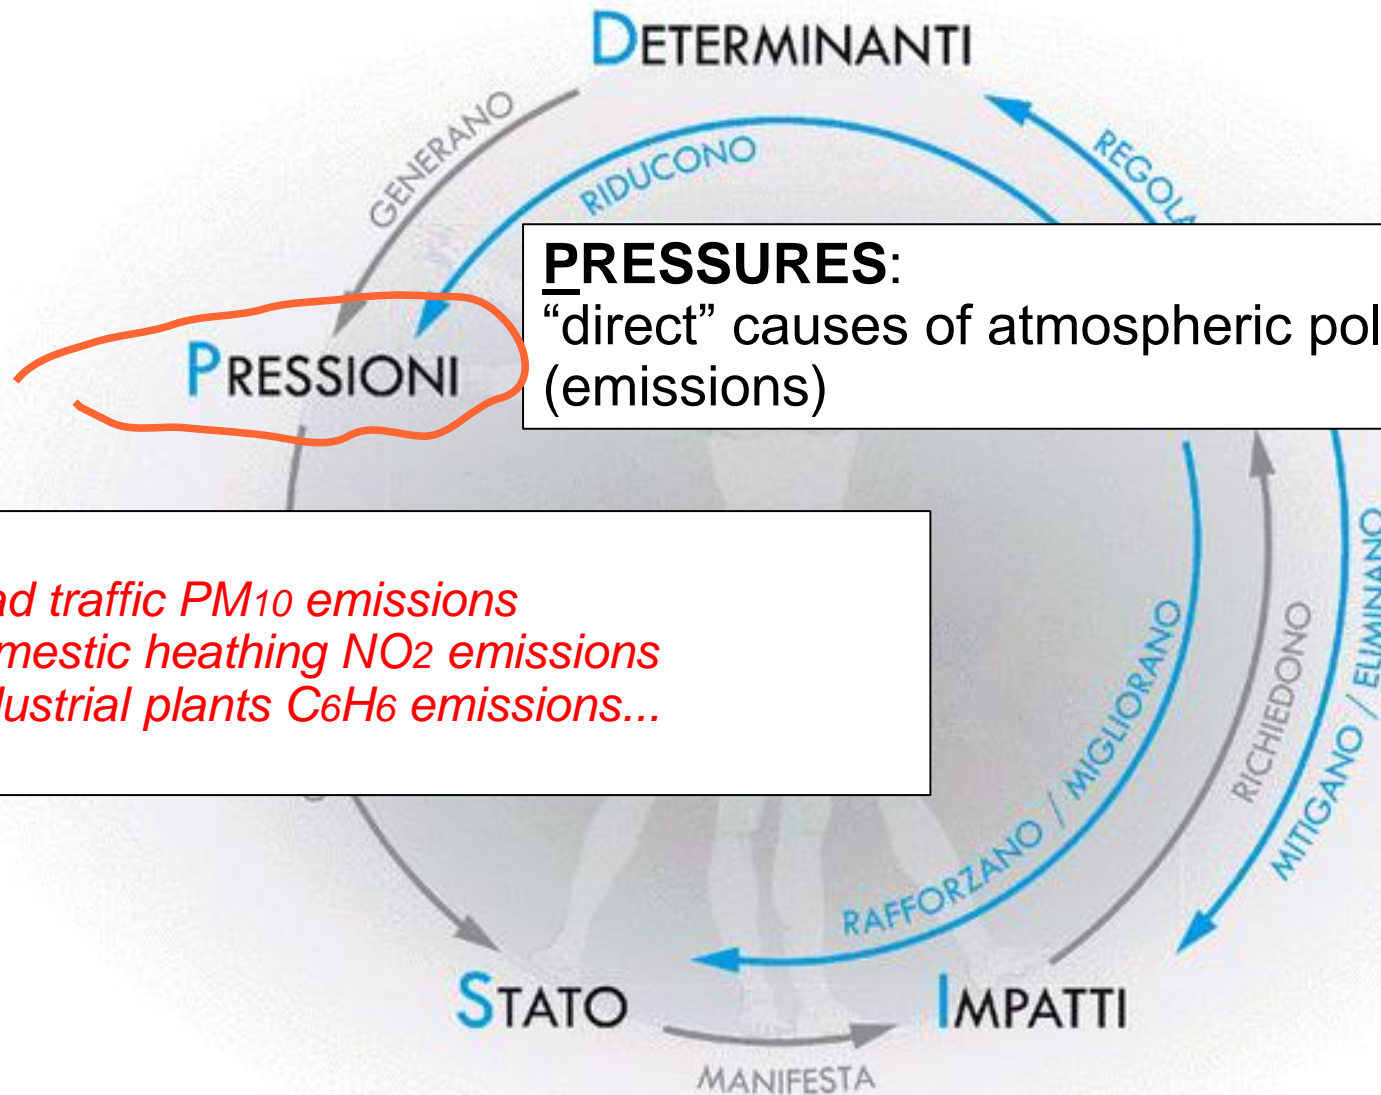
DETERMINANTI

GENERANO

RIDUCONO

REGOLA

PRESSURES:
"direct" causes of atmospheric pol
(emissions)

PRESSIONI

ad traffic $PM_{10}$ emissions
mestic heathing $NO_2$ emissions
lustrial plants $C_6H_6$ emissions...

RAFFORZANO / MIGLIORANO

RICHIEDONO

MITIGANO / ELIMINANO

STATO

IMPATTI

MANIFESTA